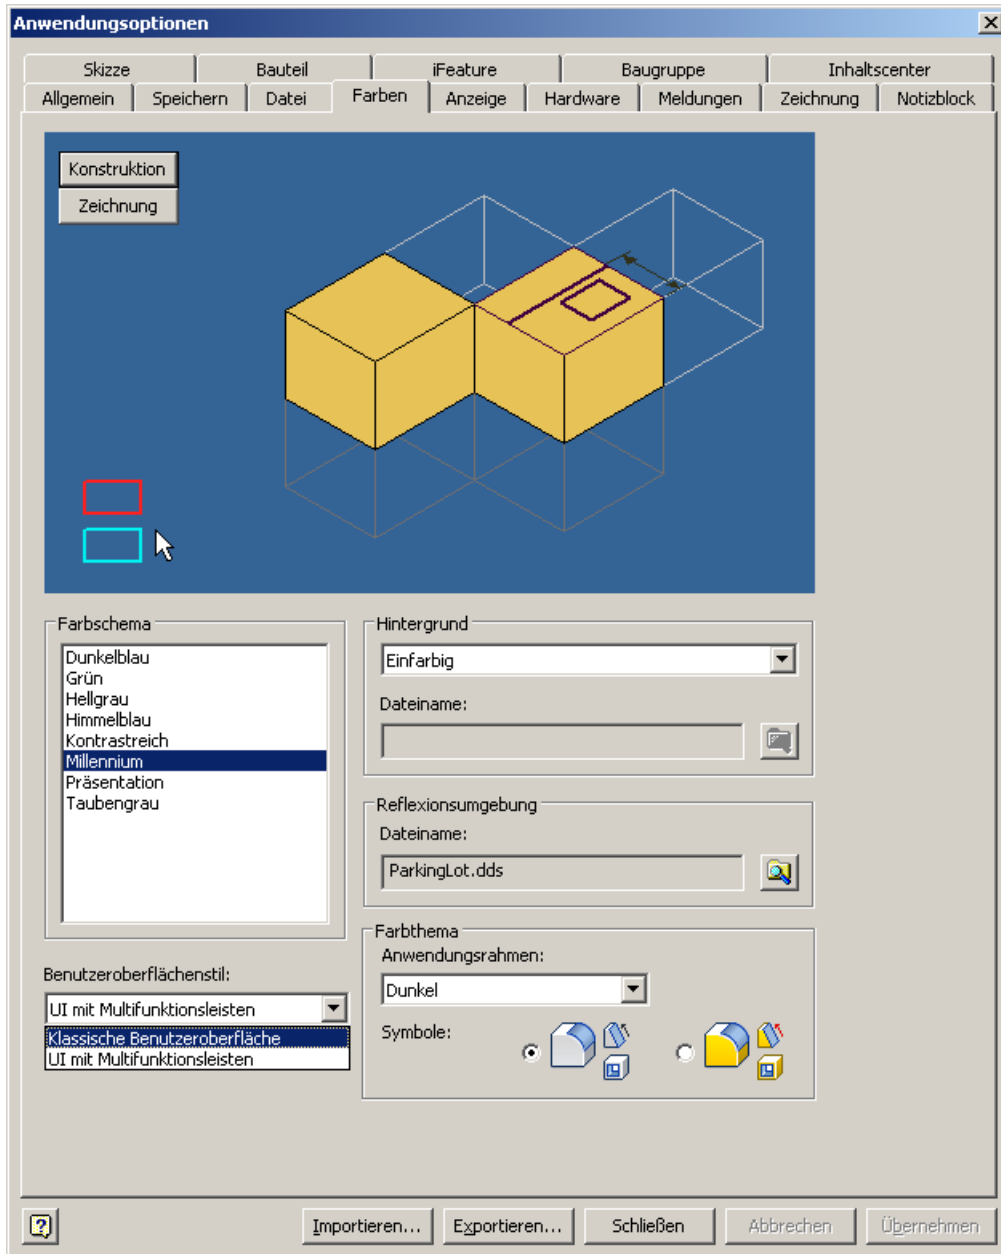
Anwendungsoptionen

Skizze
Bauteil
iFeature
Baugruppe
Inhaltscenter
Allgemein
Speichern
Datei
Farben
Anzeige
Hardware
Meldungen
Zeichnung
Notizblock

Konstruktion
Zeichnung

Farbschema
Dunkelblau
Grün
Hellgrau
Himmelblau
Kontrastreich
Millennium
Präsentation
Taubengrau

Hintergrund
Einfarbig
Dateiname:

Reflexionsumgebung
Dateiname:
ParkingLot.dds

Benutzeroberflächenstil:
UI mit Multifunktionsleisten
Klassische Benutzeroberfläche
UI mit Multifunktionsleisten

Farbthema
Anwendungsrahmen:
Dunkel
Symbole:

Importieren...
Exportieren...
Schließen
Abbrechen
Übernehmen